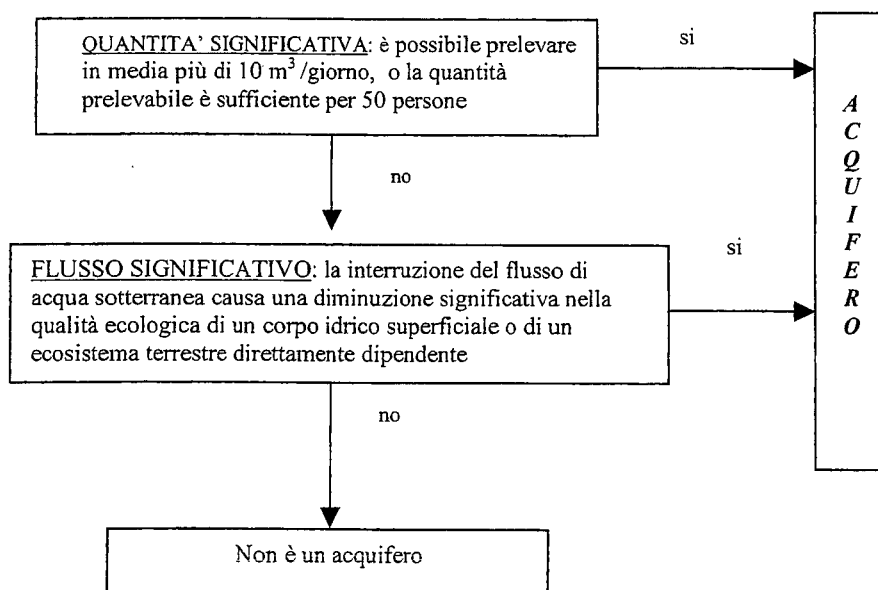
QUANTITA' SIGNIFICATIVA: è possibile prelevare in media più di 10 $m^3$ /giorno, o la quantità prelevabile è sufficiente per 50 persone

si

no

ACQUIFERO

FLUSSO SIGNIFICATIVO: la interruzione del flusso di acqua sotterranea causa una diminuzione significativa nella qualità ecologica di un corpo idrico superficiale o di un ecosistema terrestre direttamente dipendente

si

no

Non è un acquifero